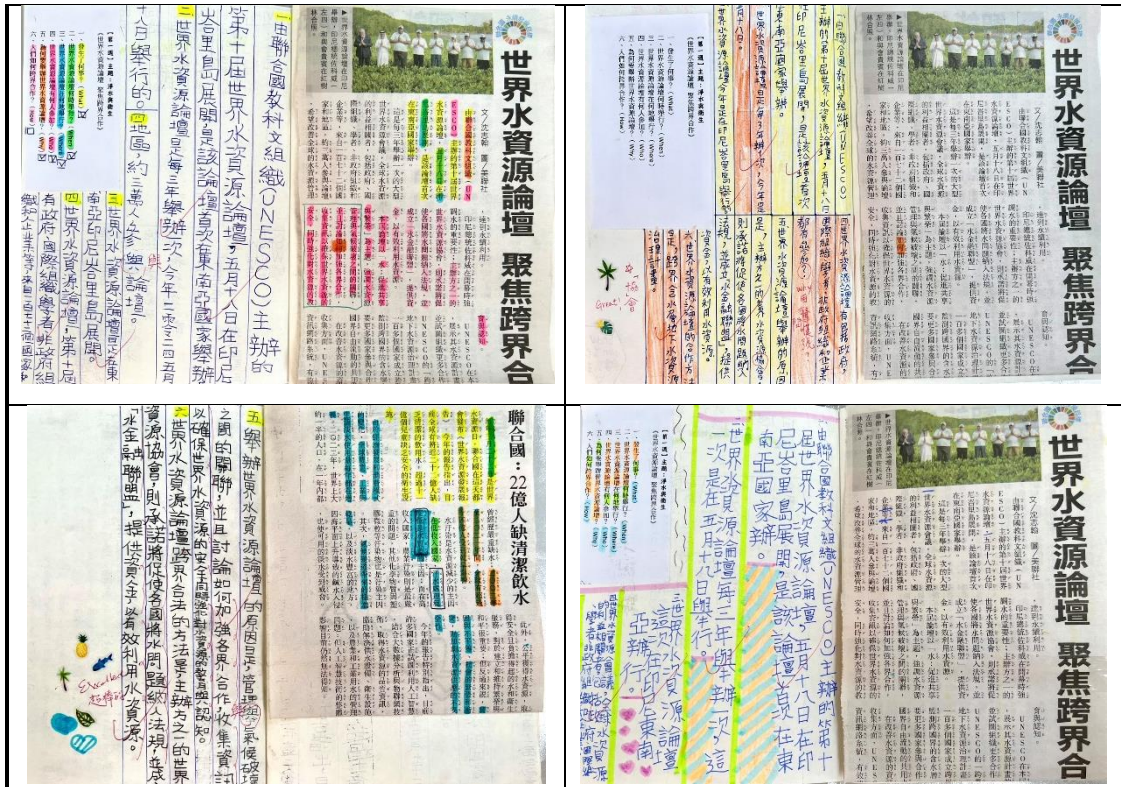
世界水資源論壇 聚焦跨界合

一由聯合國教科文組織（UNESCO）主辦的第十屆世界水資源論壇，五月十八日在印尼峇里島展開，是該論壇首次在東南亞國家舉辦，十月舉行的。四地區約三萬人參與論壇。

二世界水資源論壇是每三年舉辦一次，今年二零二四五月

三世界水資源論壇在東南亞印尼峇里島展開。

四世界水資源論壇，第十屆有政府、國際組織、學者、非政府組織

世界水資源論壇 聚焦跨界合

一由聯合國教科文組織（UNESCO）主辦的第十屆世界水資源論壇，五月十八日在印尼峇里島展開，是該論壇首次在東南亞國家舉辦。

四世界水資源論壇

Great!

聯合國：22億人缺清潔飲水

五舉辦世界水資源論壇的原因是：管理水資源，促使破除之間的關聯，並且討論如何加強各方合作、收集資訊以確保世界水資源的安全與永續，並認知。

六世界水資源論壇跨界合作的方法是：主辦方之一的世界水資源協會，則承諾將促使各國將水問題納入法規，並成「水con盟」，提供資源，有效利用水資源。

Excellent 超棒的

世界水資源論壇 聚焦跨界合

由聯合國教科文組織（UNESCO）主辦的第十屆世界水資源論壇，五月十八日在印尼峇里島展開，是該論壇首次在東南亞國家舉辦。

「世界水資源論壇」每三年舉辦一次，這一次是在五月十八日舉行。

這世界水資源論壇在印尼東南亞舉行。